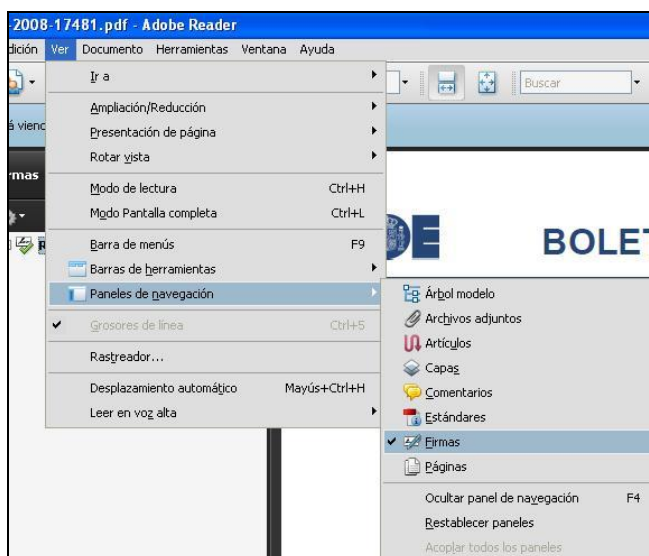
-2008-17481.pdf - Adobe Reader

dición Ver Documento Herramientas Ventana Ayuda

Buscar

á viend

rmas

Ir a
Ampliación/Reducción
Presentación de página
Rotar vista
Modo de lectura Ctrl+H
Modo Pantalla completa Ctrl+L
Barra de menús F9
Barras de herramientas
Paneles de navegación
Grosores de línea Ctrl+5
Rastreador...
Desplazamiento automático Mayús+Ctrl+H
Leer en voz alta

BOLET

Árbol modelo
Archivos adjuntos
Artículos
Capas
Comentarios
Estándares
Firmas
Páginas
Ocultar panel de navegación F4
Restablecer paneles
Acoplar todos los paneles